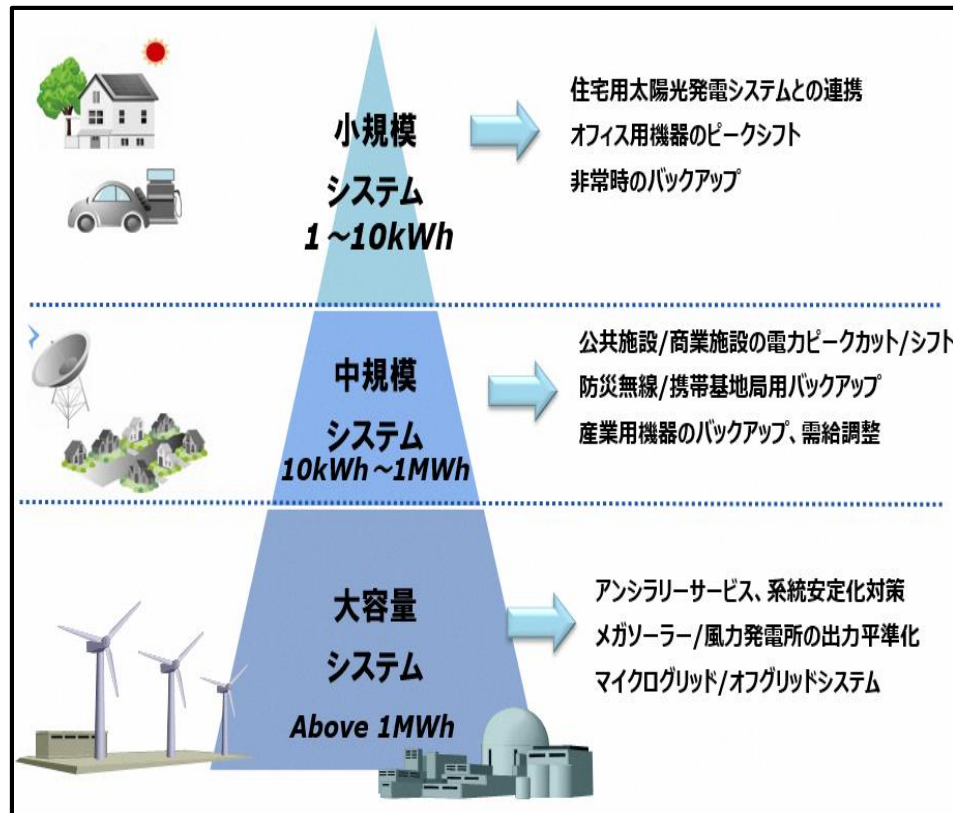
小規模
システム
1～10kWh

住宅用太陽光発電システムとの連携
オフィス用機器のピークシフト
非常時のバックアップ

中規模
システム
10kWh～1MWh

公共施設/商業施設の電力ピークカット/シフト
防災無線/携帯基地局用バックアップ
産業用機器のバックアップ、需給調整

大容量
システム
Above 1MWh

アンシラリーサービス、系統安定化対策
メガソーラー/風力発電所の出力平準化
マイクログリッド/オフグリッドシステム